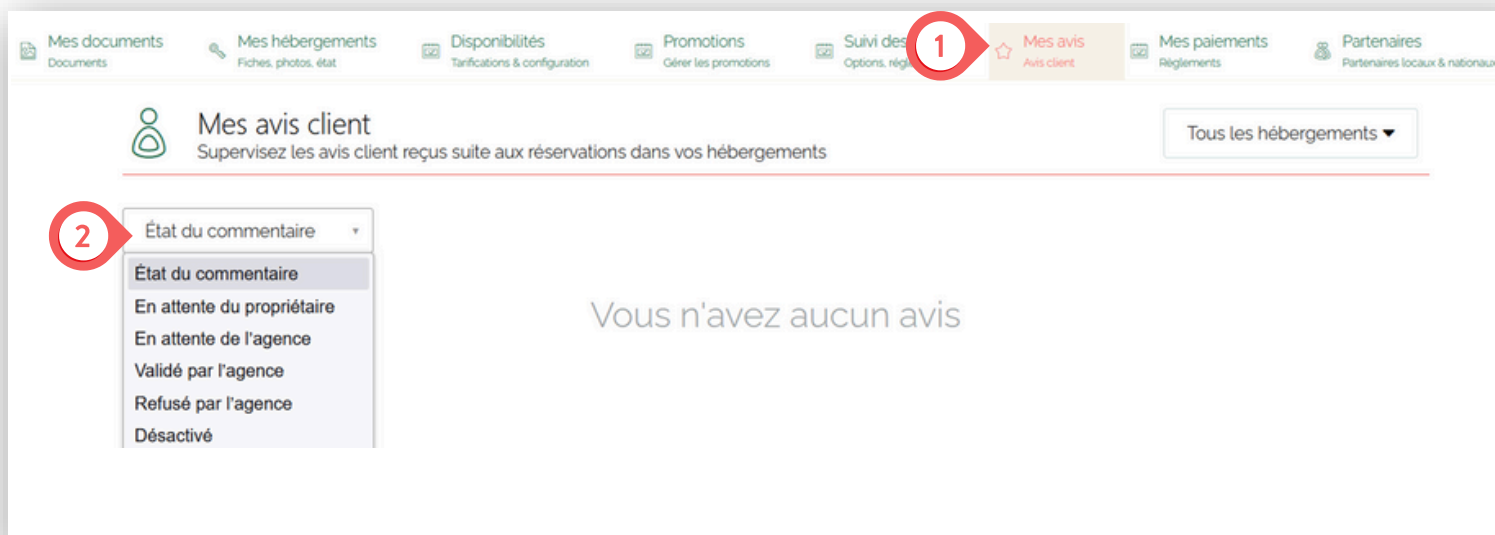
Mes documents
Documents

Mes hébergements
Fiches, photos, état

Disponibilités
Tarifications & configuration

Promotions
Gérer les promotions

Suivi des
Options, régl

1

Mes avis
Avis client

Mes paiements
Règlements

Partenaires
Partenaires locaux & nationaux

Mes avis client
Supervisez les avis client reçus suite aux réservations dans vos hébergements

Tous les hébergements ▾

2

État du commentaire

État du commentaire
En attente du propriétaire
En attente de l'agence
Validé par l'agence
Refusé par l'agence
Désactivé

Vous n'avez aucun avis